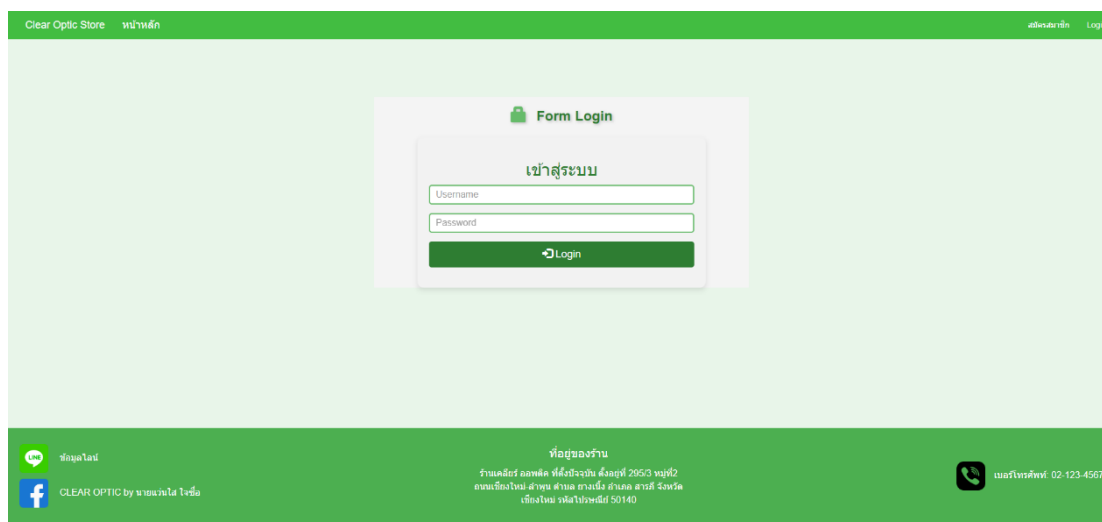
Clear Optic Store หน้าหลัก

สมัครสมาชิก Logi

Form Login

เข้าสู่ระบบ

Username

Password

Login

LINE ข้อมูลไลน์

CLEAR OPTIC by นายแว่นใส ใจซื่อ

ที่อยู่ของร้าน

ร้านเคลียร์ ออพติค ที่ตั้งปัจจุบัน ตั้งอยู่ที่ 295/3 หมู่ที่2 ถนนเชียงใหม่-ลำพูน ตำบล ยางเนิ้ง อำเภอ สารภี จังหวัด เชียงใหม่ รหัสไปรษณีย์ 50140

เบอร์โทรศัพท์: 02-123-4567